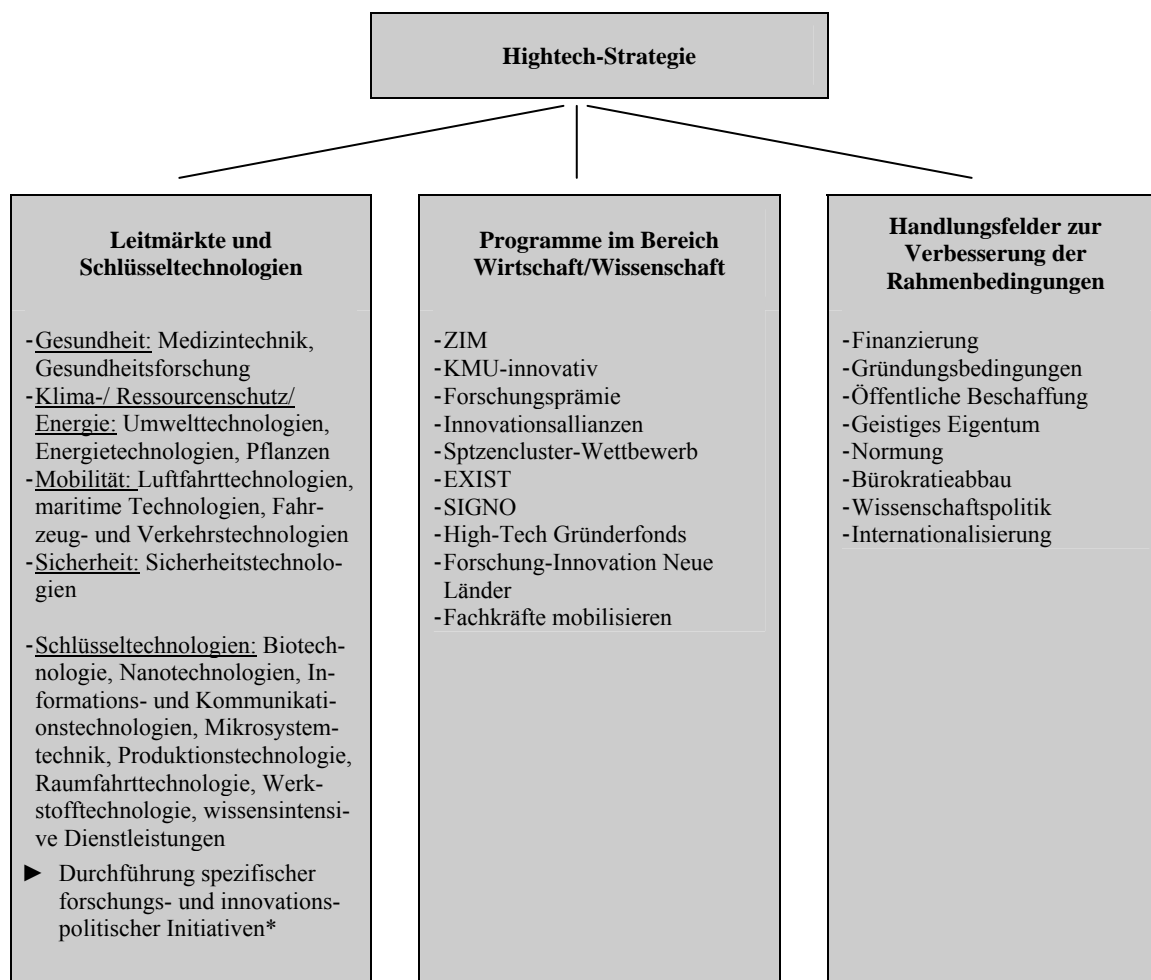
**Hightech-Strategie**

**Leitmärkte und Schlüsseltechnologien**

- Gesundheit: Medizintechnik, Gesundheitsforschung
- Klima-/ Ressourcenschutz/ Energie: Umwelttechnologien, Energietechnologien, Pflanzen
- Mobilität: Luftfahrttechnologien, maritime Technologien, Fahrzeug- und Verkehrstechnologien
- Sicherheit: Sicherheitstechnologien

- Schlüsseltechnologien: Biotechnologie, Nanotechnologien, Informations- und Kommunikationstechnologien, Mikrosystemtechnik, Produktionstechnologie, Raumfahrttechnologie, Werkstofftechnologie, wissensintensive Dienstleistungen

► Durchführung spezifischer forschungs- und innovationspolitischer Initiativen*

**Programme im Bereich Wirtschaft/Wissenschaft**

- ZIM
- KMU-innovativ
- Forschungsprämie
- Innovationsallianzen
- Sptzencluster-Wettbewerb
- EXIST
- SIGNO
- High-Tech Gründerfonds
- Forschung-Innovation Neue Länder
- Fachkräfte mobilisieren

**Handlungsfelder zur Verbesserung der Rahmenbedingungen**

- Finanzierung
- Gründungsbedingungen
- Öffentliche Beschaffung
- Geistiges Eigentum
- Normung
- Bürokratieabbau
- Wissenschaftspolitik
- Internationalisierung